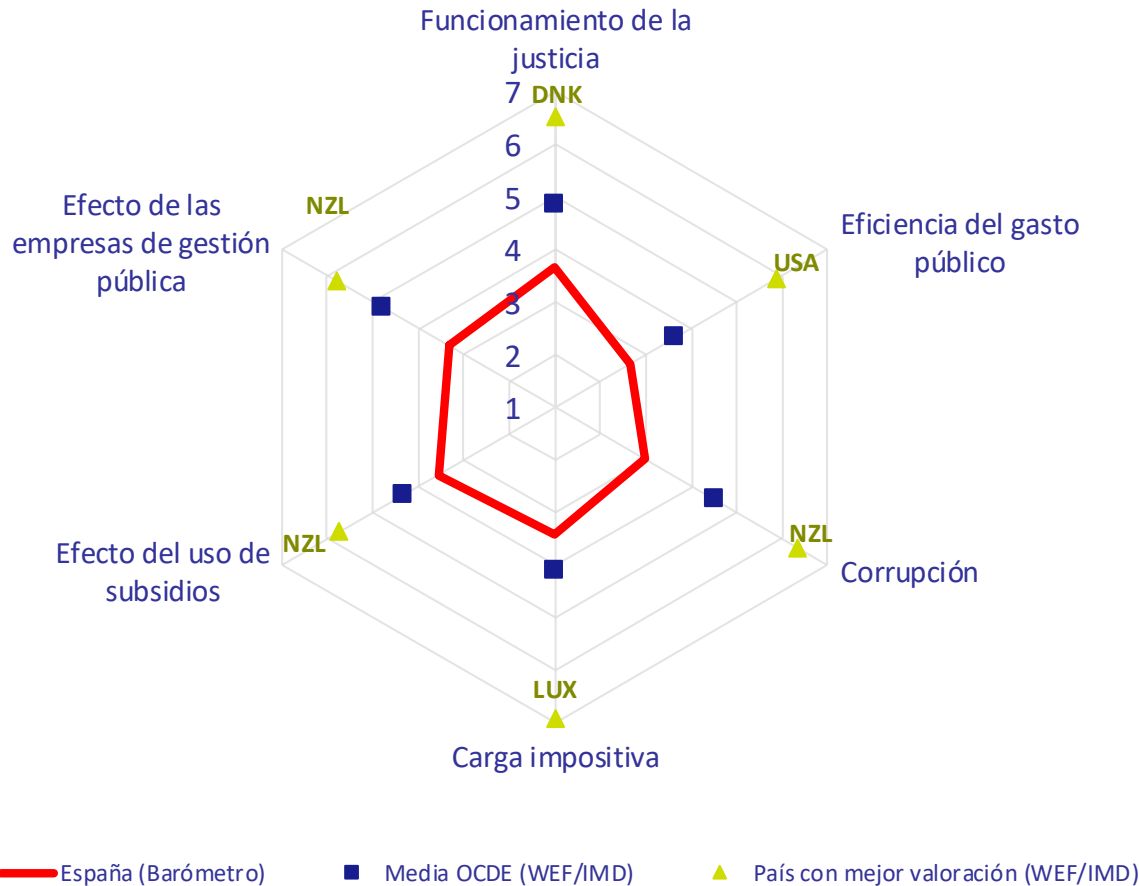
Funcionamiento de la justicia

7
6
5
4
3
2
1

DNK

Eficiencia del gasto público

USA

Corrupción

NZL

Carga impositiva

LUX

Efecto del uso de subsidios

NZL

Efecto de las empresas de gestión pública

NZL

España (Barómetro)
Media OCDE (WEF/IMD)
País con mejor valoración (WEF/IMD)